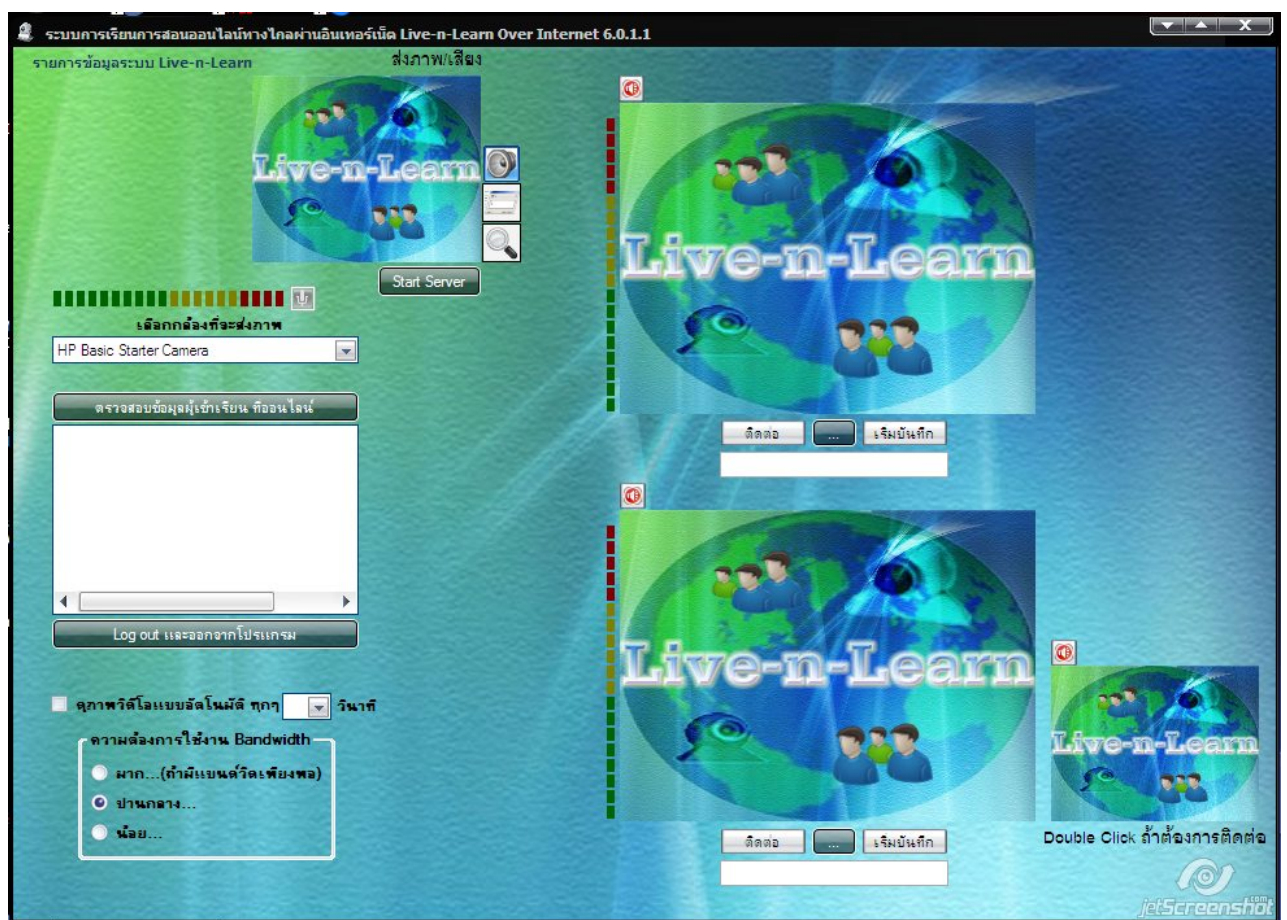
ระบบการเรียนการสอนออนไลน์ทางไกลผ่านอินเทอร์เน็ต Live-n-Learn Over Internet 6.0.1.1

รายการข้อมูลระบบ Live-n-Learn

ส่งภาพ/เสียง

Live-n-Learn

Start Server

เลือกกล้องที่จะส่งภาพ

HP Basic Starter Camera

ตรวจสอบข้อมูลผู้เข้าเรียน ที่ออนไลน์

Log out และออกจากโปรแกรม

ดูภาพวิดีโอแบบอัตโนมัติ ทุกๆ วินาที

ความต้องการใช้งาน Bandwidth

มาก...(ถ้ามีแบนด์วิดเพียงพอ)

ปานกลาง...

น้อย...

Live-n-Learn

ติดต่อ ... เริ่มบันทึก

Live-n-Learn

ติดต่อ ... เริ่มบันทึก

Live-n-Learn

Double Click ถ้าต้องการติดต่อ

jetScreenshot.com